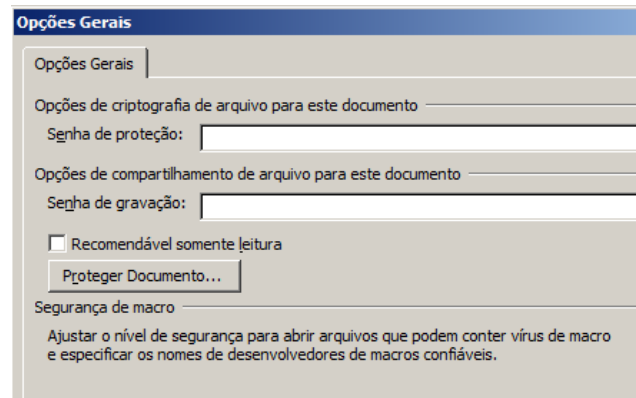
Opções Gerais

Opções Gerais

Opções de criptografia de arquivo para este documento

Senha de proteção:

Opções de compartilhamento de arquivo para este documento

Senha de gravação:

Recomendável somente leitura

Proteger Documento...

Segurança de macro

Ajustar o nível de segurança para abrir arquivos que podem conter vírus de macro e especificar os nomes de desenvolvedores de macros confiáveis.